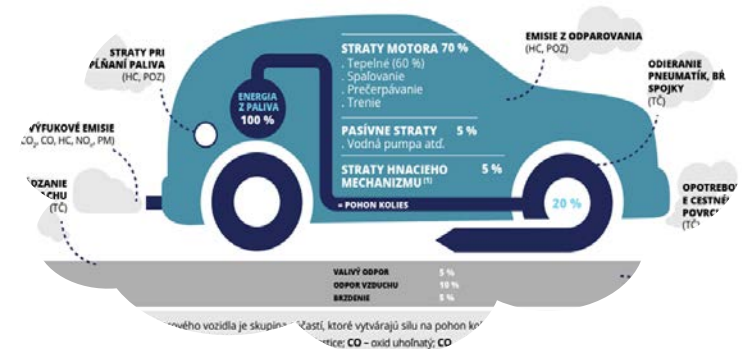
STRATY PRI PLŇANÍ PALIVA
(HC, POZ)

VÝFUKOVÉ EMISIE
$CO_2$, CO, HC, $NO_x$, PM)

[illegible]OZANIE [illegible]CHU
(TČ)

ENERGIA Z PALIVA
100 %

STRATY MOTORA 70 %
. Tepelné (60 %)
. Spaľovanie
. Prečerpávanie
. Trenie

PASÍVNE STRATY 5 %
. Vodná pumpa atď.

STRATY HNACIEHO MECHANIZMU (1) 5 %

= POHON KOLIES

20 %

EMISIE Z ODPAROVANIA
(HC, POZ)

ODIERANIE PNEUMATÍK, BR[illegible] SPOJKY
(TČ)

OPOTREBO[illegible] E CESTNÉ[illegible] POVRC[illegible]
(TČ

VALIVÝ ODPOR 5 %
ODPOR VZDUCHU 10 %
BRZDENIE 5 %

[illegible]ového vozidla je skupina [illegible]častí, ktoré vytvárajú silu na pohon ko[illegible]
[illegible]stice; CO – oxid uhoľnatý; CO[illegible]